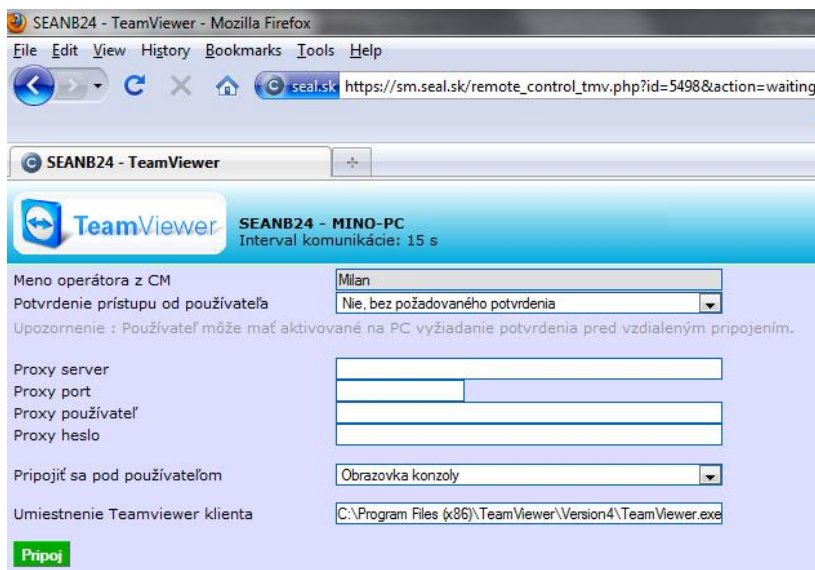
SEANB24 - TeamViewer - Mozilla Firefox

File Edit View History Bookmarks Tools Help

seal.sk https://sm.seal.sk/remote_control_tmv.php?id=5498&action=waiting

SEANB24 - TeamViewer

+

TeamViewer

SEANB24 - MINO-PC
Interval komunikácie: 15 s

Meno operátora z CM Milan

Potvrdenie prístupu od používateľa Nie, bez požadovaného potvrdenia

Upozornenie : Používateľ môže mať aktivované na PC vyžiadanie potvrdenia pred vzdialeným pripojením.

Proxy server

Proxy port

Proxy používateľ

Proxy heslo

Pripojiť sa pod používateľom Obrazovka konzoly

Umiestnenie Teamviewer klienta C:\Program Files (x86)\TeamViewer\Version4\TeamViewer.exe

Pripoj